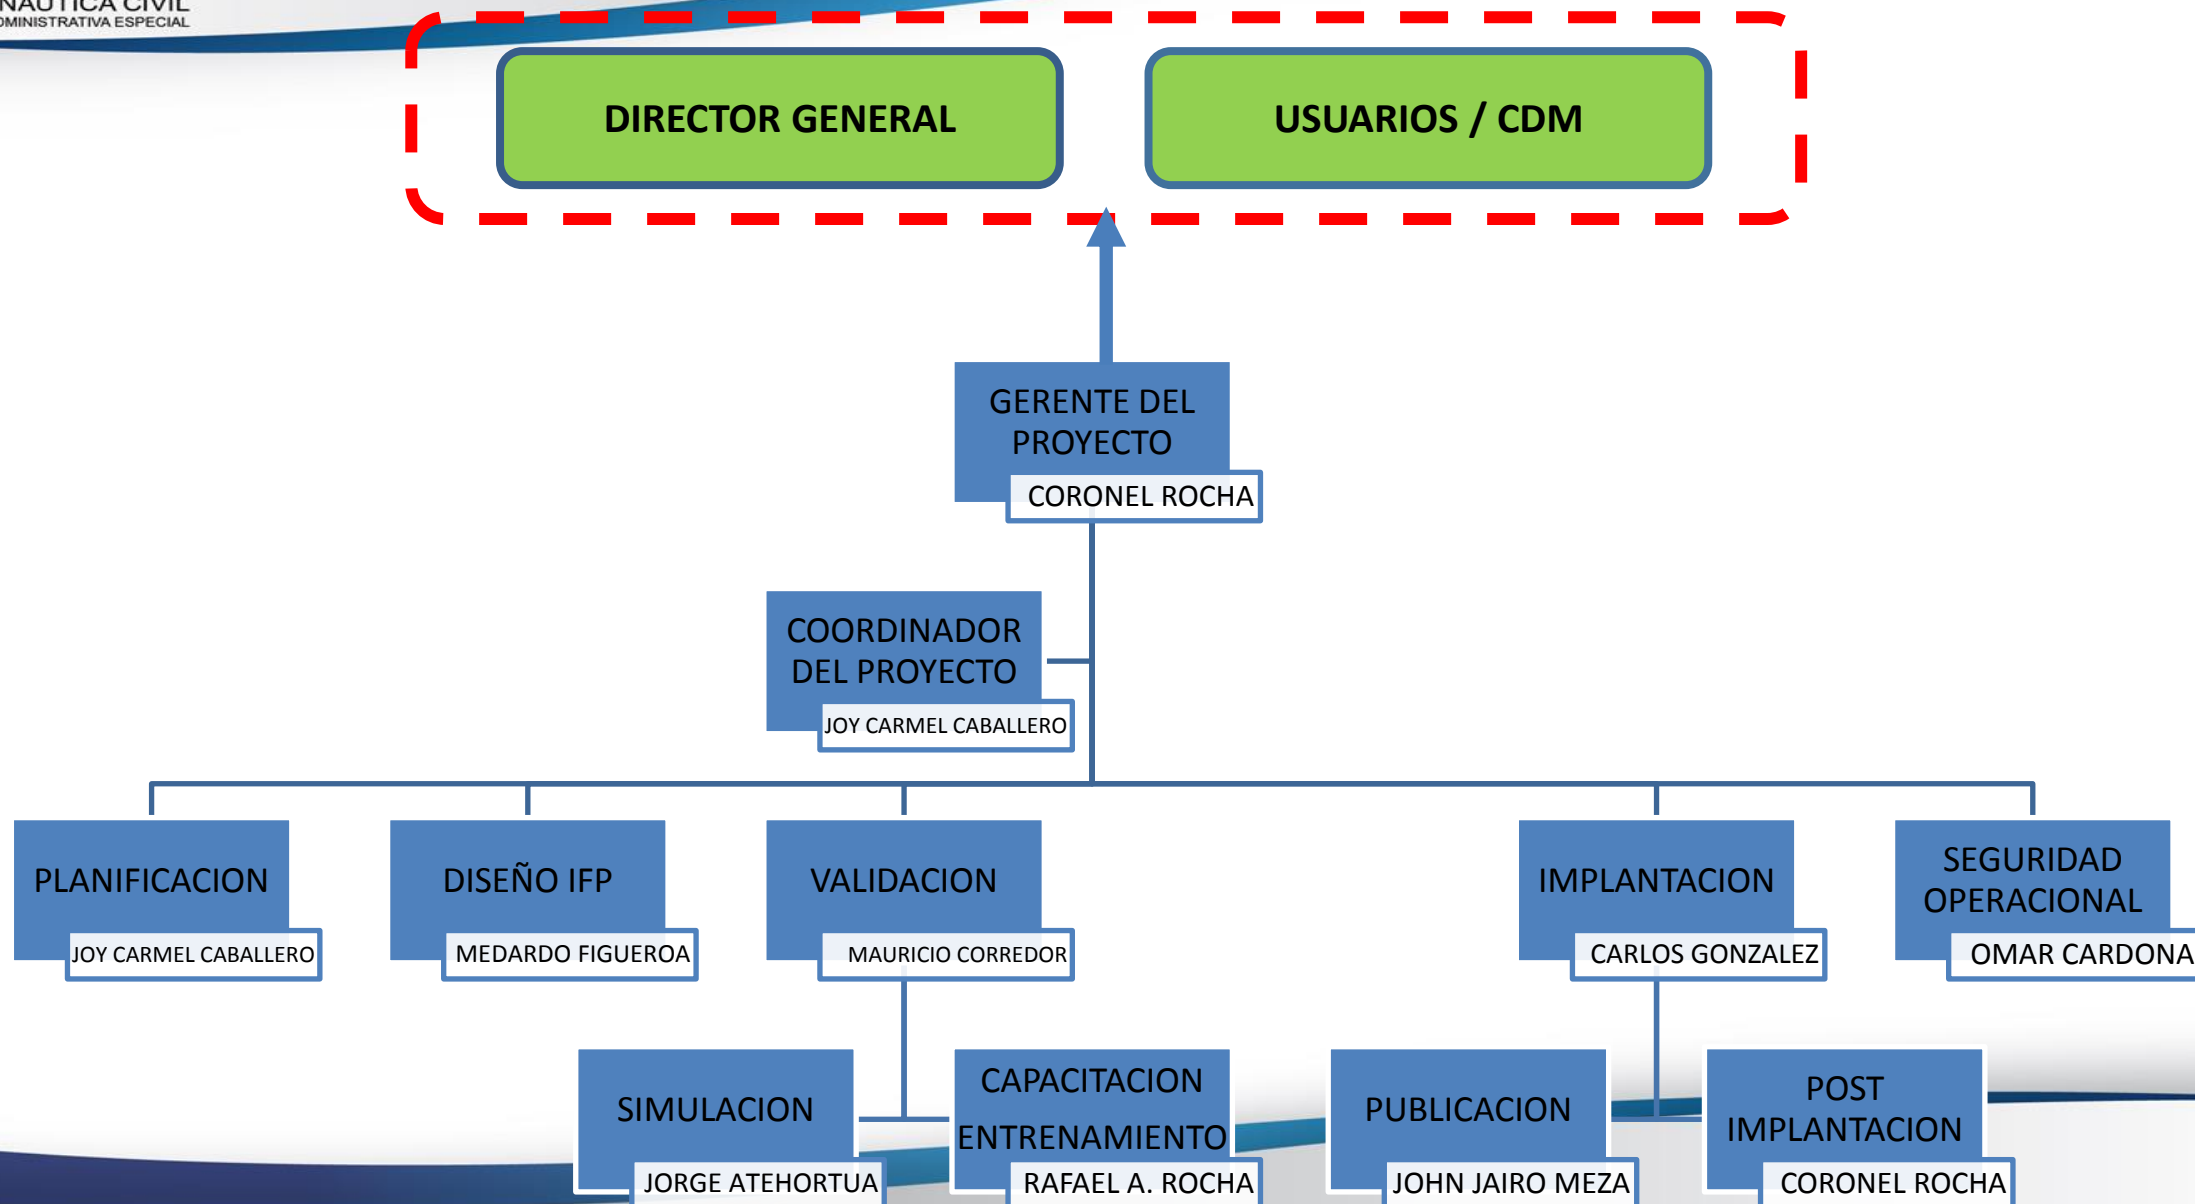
NAUTICA CIVIL
DMINISTRATIVA ESPECIAL

DIRECTOR GENERAL

USUARIOS / CDM

GERENTE DEL PROYECTO
CORONEL ROCHA

COORDINADOR DEL PROYECTO
JOY CARMEL CABALLERO

PLANIFICACION
JOY CARMEL CABALLERO

DISEÑO IFP
MEDARDO FIGUEROA

VALIDACION
MAURICIO CORREDOR

IMPLANTACION
CARLOS GONZALEZ

SEGURIDAD OPERACIONAL
OMAR CARDONA

SIMULACION
JORGE ATEHORTUA

CAPACITACION ENTRENAMIENTO
RAFAEL A. ROCHA

PUBLICACION
JOHN JAIRO MEZA

POST IMPLANTACION
CORONEL ROCHA